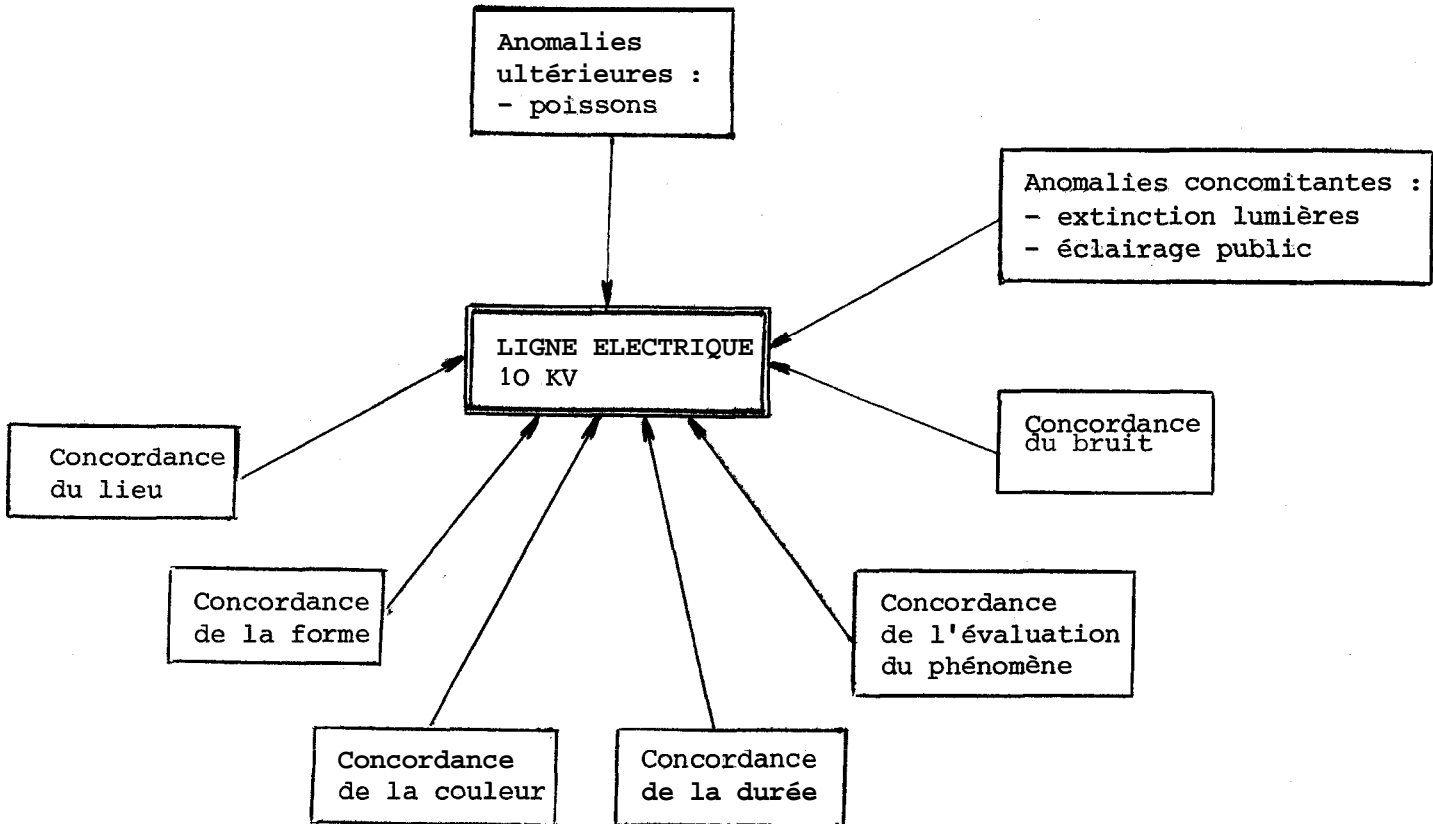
Anomalies ultérieures :
- poissons

Anomalies concomitantes :
- extinction lumières
- éclairage public

LIGNE ELECTRIQUE
10 KV

Concordance du lieu

Concordance du bruit

Concordance de la forme

Concordance de l'évaluation du phénomène

Concordance de la couleur

Concordance de la durée